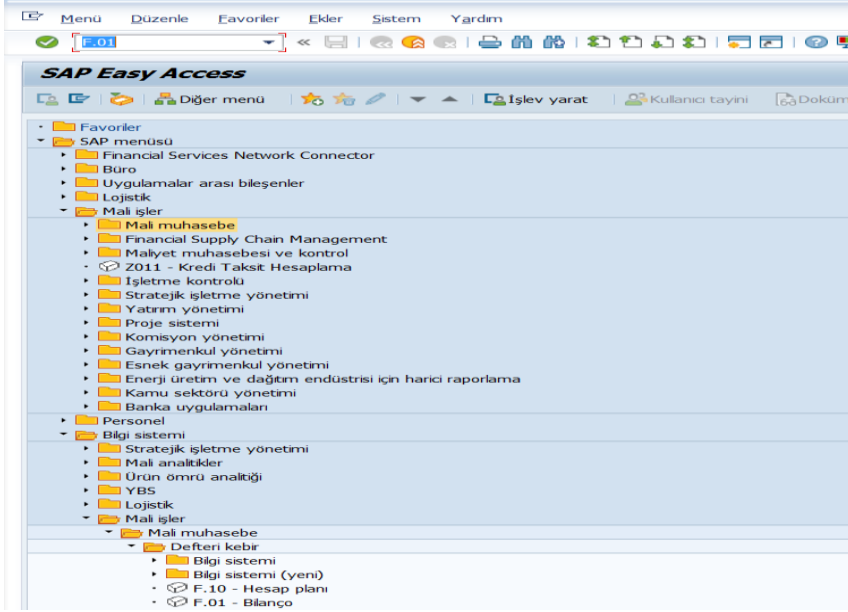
Menü Düzenle Favoriler Ekler Sistem Yardım

F.01

SAP Easy Access

Diğer menü | İşlev yarat | Kullanıcı tayini | Doküm

Favoriler
SAP menüsü
Financial Services Network Connector
Büro
Uygulamalar arası bileşenler
Lojistik
Mali işler
Mali muhasebe
Financial Supply Chain Management
Maliyet muhasebesi ve kontrol
Z011 - Kredi Taksit Hesaplama
İşletme kontrolü
Stratejik işletme yönetimi
Yatırım yönetimi
Proje sistemi
Komisyon yönetimi
Gayrimenkul yönetimi
Esnek gayrimenkul yönetimi
Enerji üretim ve dağıtım endüstrisi için harici raporlama
Kamu sektörü yönetimi
Banka uygulamaları
Personel
Bilgi sistemi
Stratejik işletme yönetimi
Mali analitikler
Ürün ömrü analitiği
YBS
Lojistik
Mali işler
Mali muhasebe
Defteri kebir
Bilgi sistemi
Bilgi sistemi (yeni)
F.10 - Hesap planı
F.01 - Bilanço